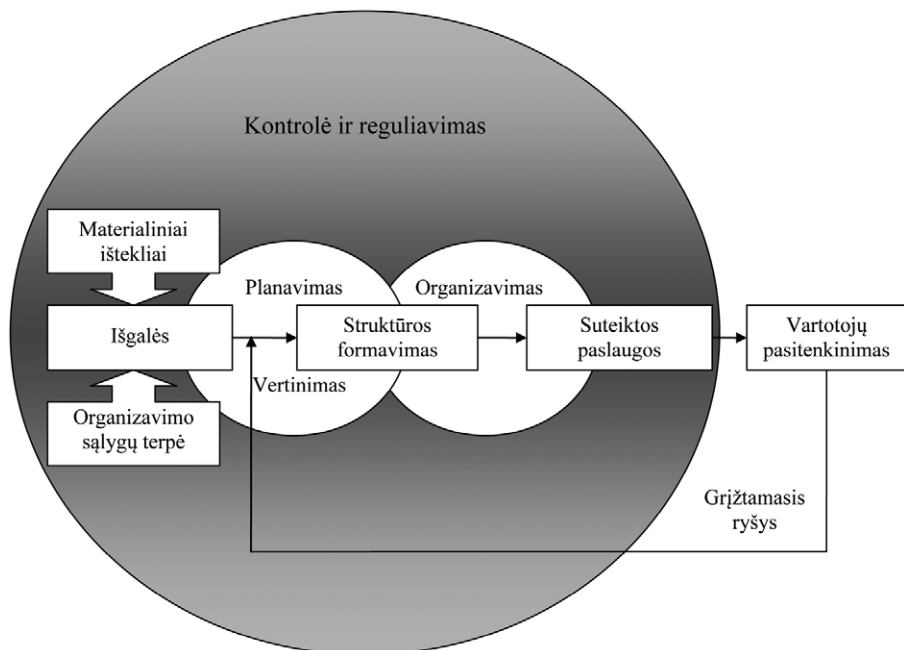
Kontrolė ir reguliavimas

Materialiniai ištekliai

Planavimas

Organizavimas

Išgalės

Struktūros formavimas

Suteiktos paslaugos

Vartotojų pasitenkinimas

Vertinimas

Organizavimo sąlygų terpė

Grįžtamasis ryšys